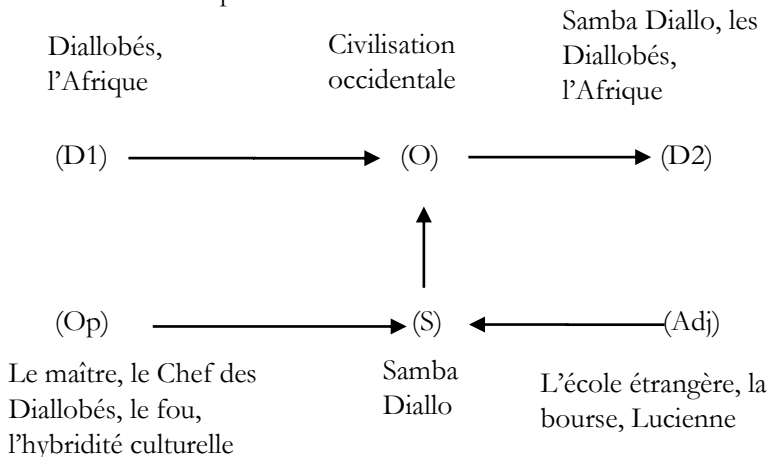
Diallobés, l'Afrique

Civilisation occidentale

Samba Diallo, les Diallobés, l'Afrique

(D1)

(O)

(D2)

(Op)

(S)

(Adj)

Le maître, le Chef des Diallobés, le fou, l'hybridité culturelle

Samba Diallo

L'école étrangère, la bourse, Lucienne